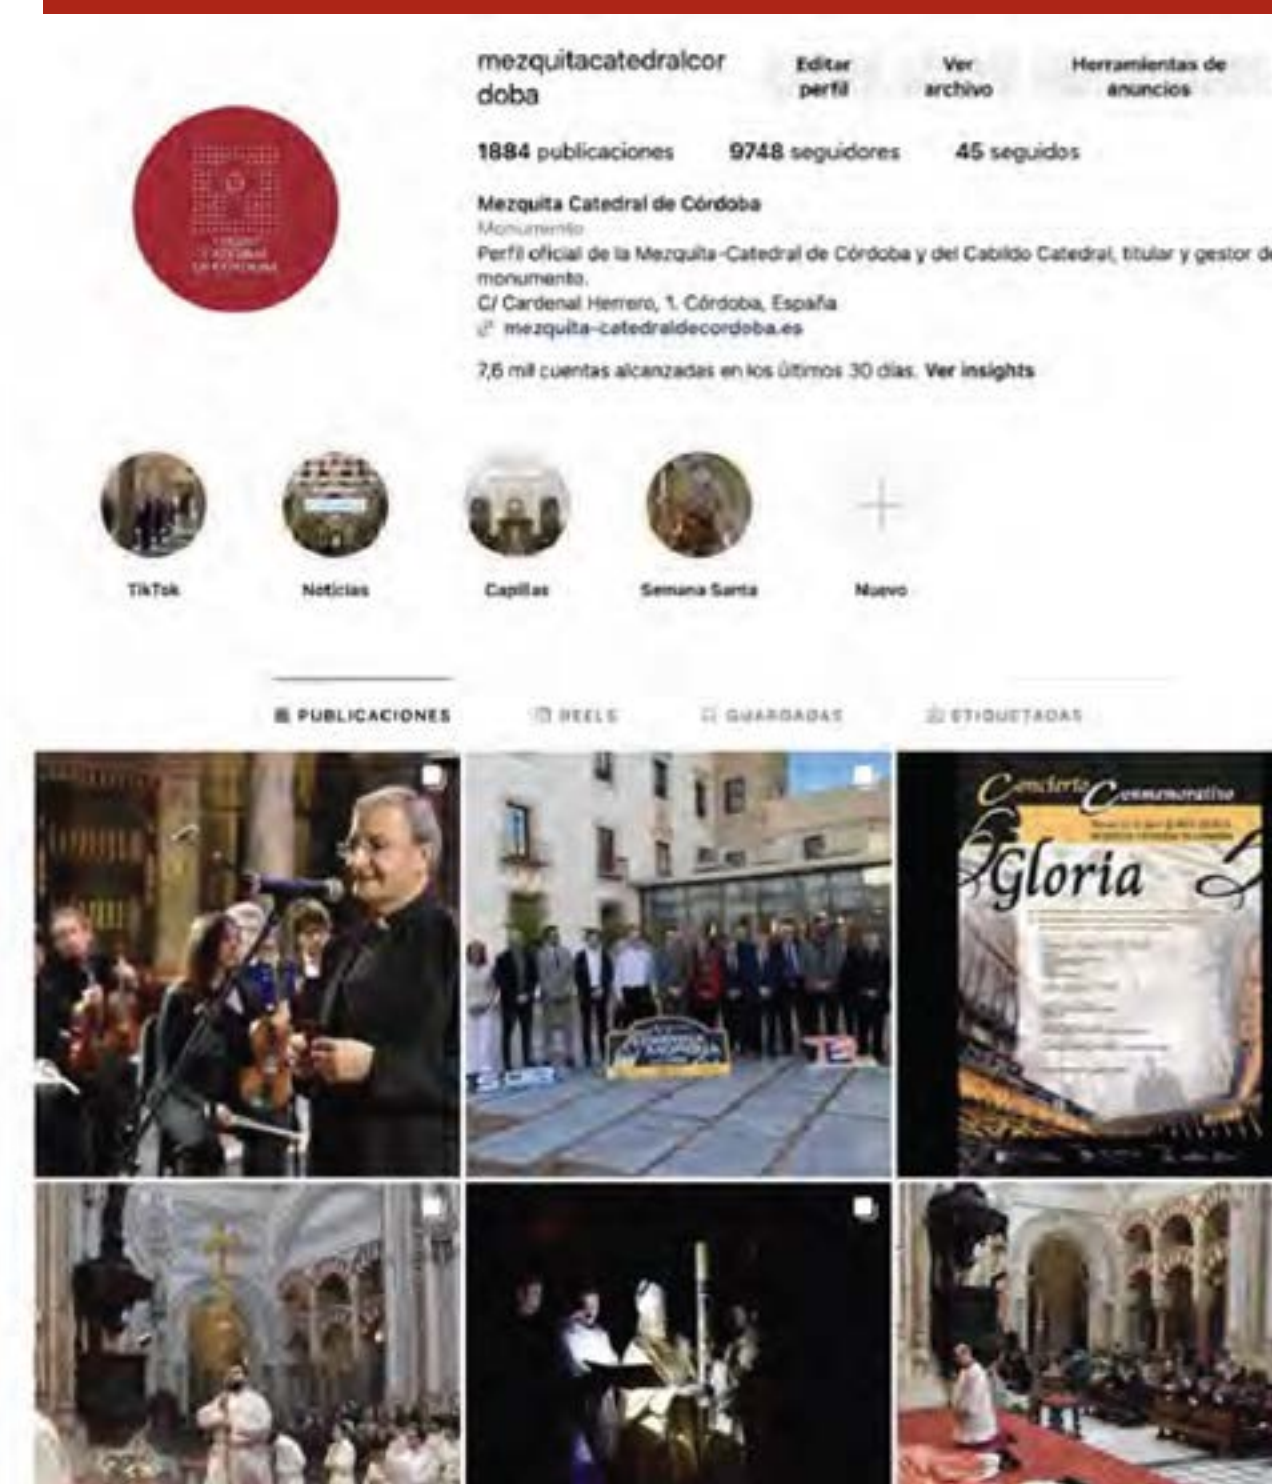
mezquitacatedralcordoba

Editar perfil

Ver archivo

Herramientas de anuncios

1884 publicaciones 9748 seguidores 45 seguidos

Mezquita Catedral de Córdoba

Monumento

Perfil oficial de la Mezquita-Catedral de Córdoba y del Cabildo Catedral, titular y gestor de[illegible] monumento.

C/ Cardenal Herrero, 1. Córdoba, España

mezquita-catedraldecordoba.es

7,6 mil cuentas alcanzadas en los últimos 30 días. Ver insights

TikTok

Noticias

Capillas

Semana Santa

Nuevo

PUBLICACIONES

REELS

GUARDADAS

ETIQUETADAS

Concierto Conmemorativo

Gloria